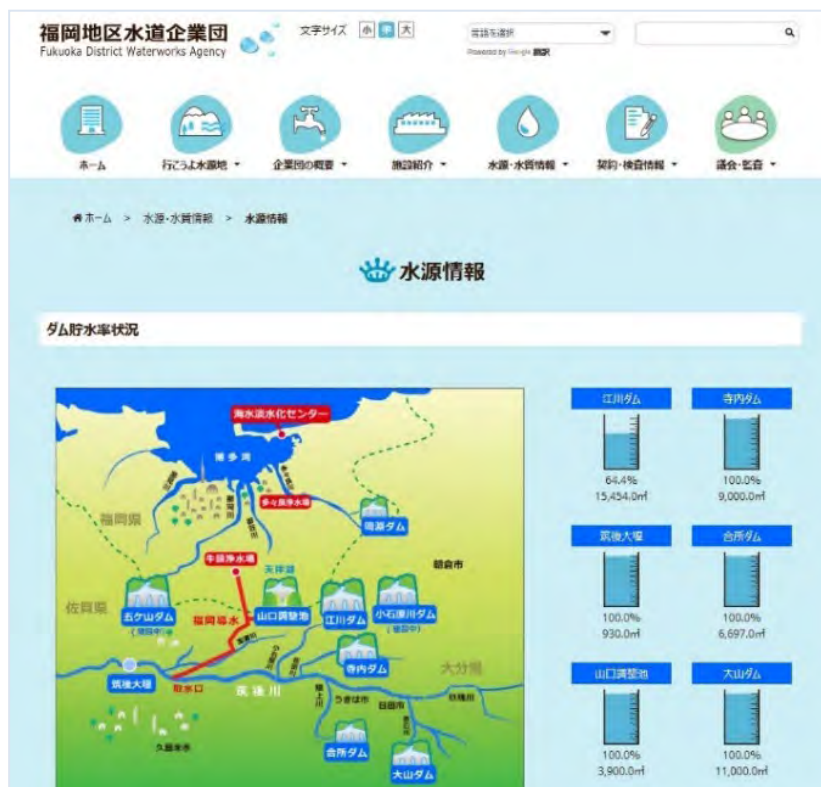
福岡地区水道企業団
Fukuoka District Waterworks Agency

文字サイズ 小 中 大

言語を選択
Powered by Google 翻訳

ホーム
行こうよ水源地
企業団の概要
施設紹介
水源・水質情報
契約・検査情報
議会・監査

ホーム > 水源・水質情報 > 水源情報

水源情報

ダム貯水率状況

海水淡水化センター
博多湾
多々良浄水場
鳴淵ダム
福岡県
牛頸浄水場
天拝湖
朝倉市
佐賀県
五ケ山ダム
(建設中)
福岡導水
山口調整池
江川ダム
小石原川ダム
(建設中)
寺内ダム
大分県
筑後大堰
取水口
筑後川
うきは市
日田市
久留米市
合所ダム
大山ダム

江川ダム
64.4%
15,454.0㎥

寺内ダム
100.0%
9,000.0㎥

筑後大堰
100.0%
930.0㎥

合所ダム
100.0%
6,697.0㎥

山口調整池
100.0%
3,900.0㎥

大山ダム
100.0%
11,000.0㎥